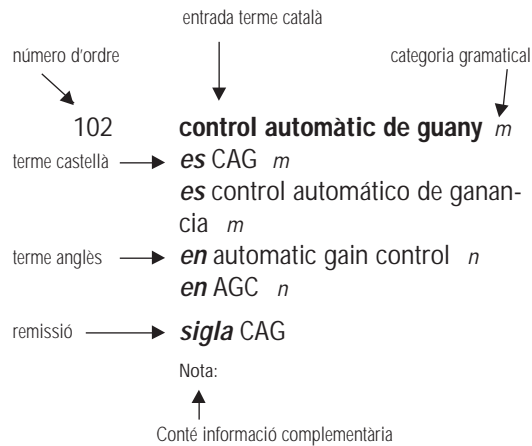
entrada terme català

número d'ordre

categoria gramatical

102 **control automàtic de guany** *m*

terme castellà **es** CAG *m*

**es** control automático de ganancia *m*

terme anglès **en** automatic gain control *n*

**en** AGC *n*

remissió **sigla** CAG

Nota:

Conté informació complementària